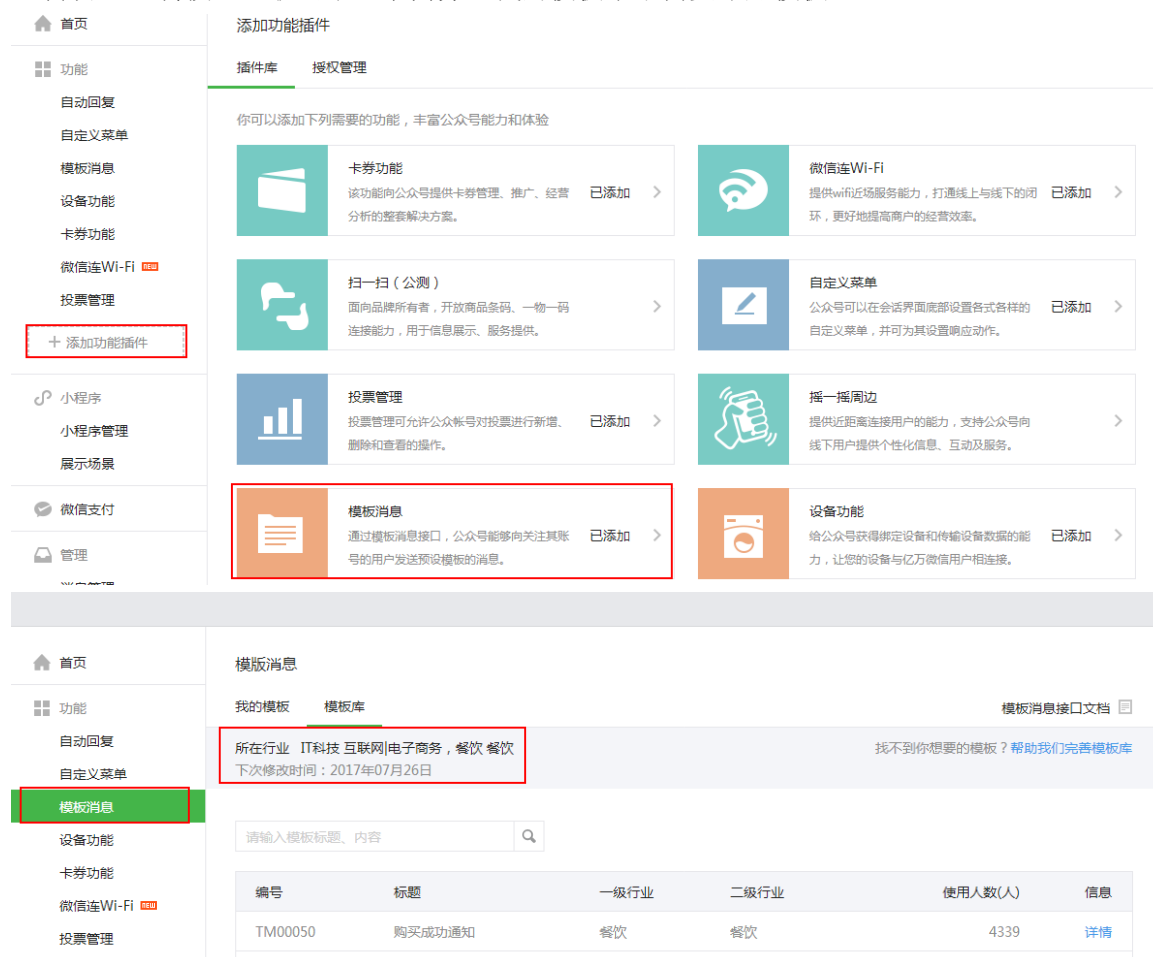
首页

功能

自动回复

自定义菜单

模板消息

设备功能

卡券功能

微信连Wi-Fi NEW

投票管理

+ 添加功能插件

小程序

小程序管理

展示场景

微信支付

管理

添加功能插件

插件库　授权管理

你可以添加下列需要的功能，丰富公众号能力和体验

卡券功能
该功能向公众号提供卡券管理、推广、经营分析的整套解决方案。
已添加

微信连Wi-Fi
提供wifi近场服务能力，打通线上与线下的闭环，更好地提高商户的经营效率。
已添加

扫一扫（公测）
面向品牌所有者，开放商品条码、一物一码连接能力，用于信息展示、服务提供。

自定义菜单
公众号可以在会话界面底部设置各式各样的自定义菜单，并可为其设置响应动作。
已添加

投票管理
投票管理可允许公众帐号对投票进行新增、删除和查看的操作。
已添加

摇一摇周边
提供近距离连接用户的能力，支持公众号向线下用户提供个性化信息、互动及服务。

模板消息
通过模板消息接口，公众号能够向关注其账号的用户发送预设模板的消息。
已添加

设备功能
给公众号获得绑定设备和传输设备数据的能力，让您的设备与亿万微信用户相连接。
已添加

首页

功能

自动回复

自定义菜单

模板消息

设备功能

卡券功能

微信连Wi-Fi NEW

投票管理

模版消息

我的模板　模板库

模板消息接口文档

所在行业　IT科技 互联网|电子商务，餐饮 餐饮
下次修改时间：2017年07月26日

找不到你想要的模板？帮助我们完善模板库

请输入模板标题、内容

| 编号 | 标题 | 一级行业 | 二级行业 | 使用人数(人) | 信息 |
|---|---|---|---|---|---|
| TM00050 | 购买成功通知 | 餐饮 | 餐饮 | 4339 | 详情 |